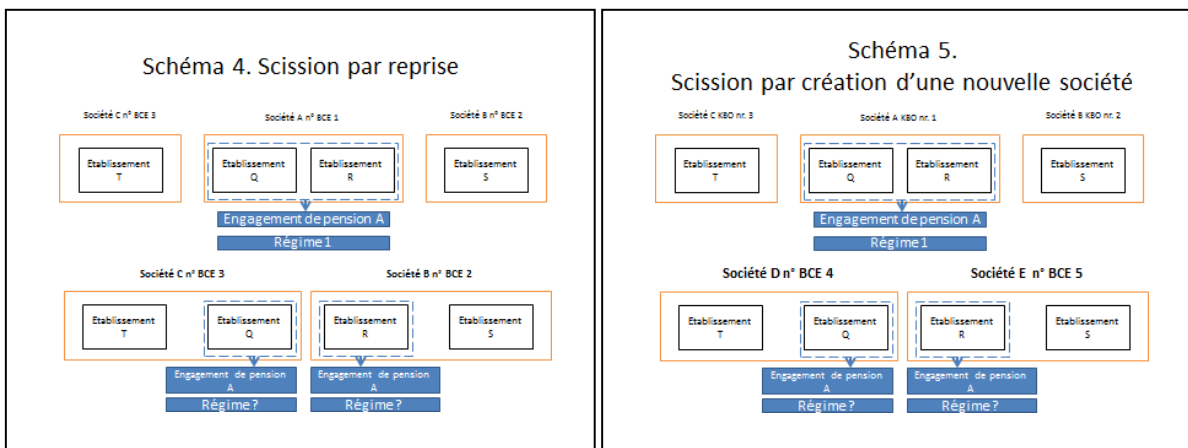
Schéma 4. Scission par reprise

Société C n° BCE 3

Société A n° BCE 1

Société B n° BCE 2

Etablissement T

Etablissement Q

Etablissement R

Etablissement S

Engagement de pension A

Régime 1

Société C n° BCE 3

Société B n° BCE 2

Etablissement T

Etablissement Q

Etablissement R

Etablissement S

Engagement de pension A

Engagement de pension A

Régime ?

Régime ?

Schéma 5.
Scission par création d'une nouvelle société

Société C KBO nr. 3

Société A KBO nr. 1

Société B KBO nr. 2

Etablissement T

Etablissement Q

Etablissement R

Etablissement S

Engagement de pension A

Régime 1

Société D n° BCE 4

Société E n° BCE 5

Etablissement T

Etablissement Q

Etablissement R

Etablissement S

Engagement de pension A

Engagement de pension A

Régime ?

Régime ?